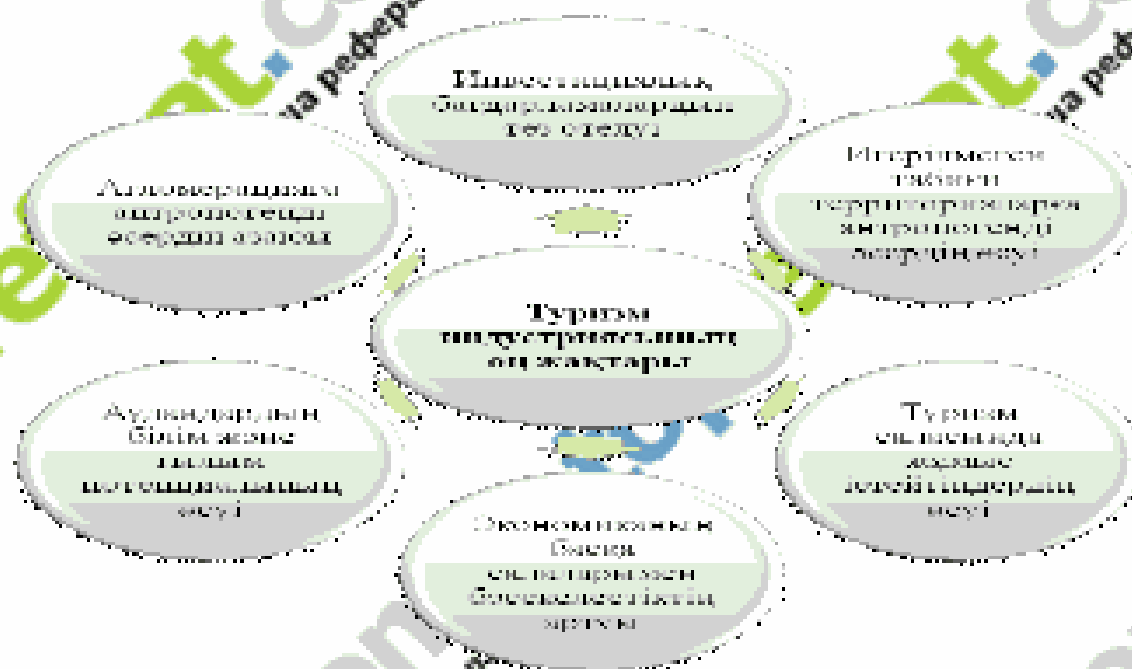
Инвестициялық бағдарламалардың тез өзгеруі

Агломерациялы инфрақұрылым әсерінің болуы

Инфрақұрылымға тәуелді территориялардың инфрақұрылымдық әсерінің өсуі

Туризм индустриясының артықшылықтары

Аудандардың білім және ғылыми потенциалының өсуі

Туризм саласындағы жаңа технологиялардың өсуі

Экономиканың басқа салаларымен бәсекелестіктің артуы

referat.com на рефераты

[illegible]